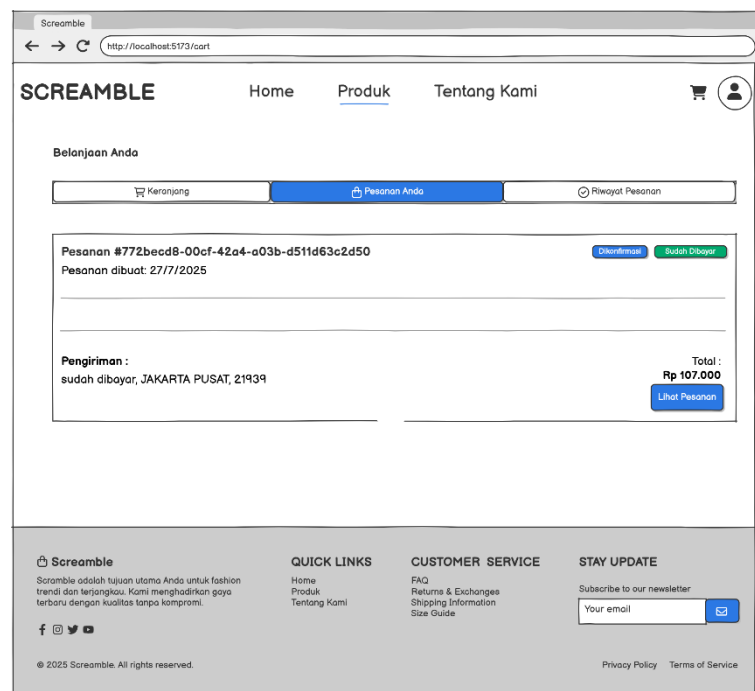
Screamble

http://localhost:5173/cart

SCREAMBLE

Home Produk Tentang Kami

Belanjaan Anda

Keranjang | Pesanan Anda | Riwayat Pesanan

Pesanan #772becd8-00cf-42a4-a03b-d511d63c2d50

Dikonfirmasi Sudah Dibayar

Pesanan dibuat: 27/7/2025

Pengiriman :

sudah dibayar, JAKARTA PUSAT, 21939

Total :

Rp 107.000

Lihat Pesanan

Screamble

Scramble adalah tujuan utama Anda untuk fashion trendi dan terjangkau. Kami menghadirkan gaya terbaru dengan kualitas tanpa kompromi.

QUICK LINKS

Home
Produk
Tentang Kami

CUSTOMER SERVICE

FAQ
Returns & Exchanges
Shipping Information
Size Guide

STAY UPDATE

Subscribe to our newsletter

Your email

© 2025 Screamble. All rights reserved.

Privacy Policy Terms of Service